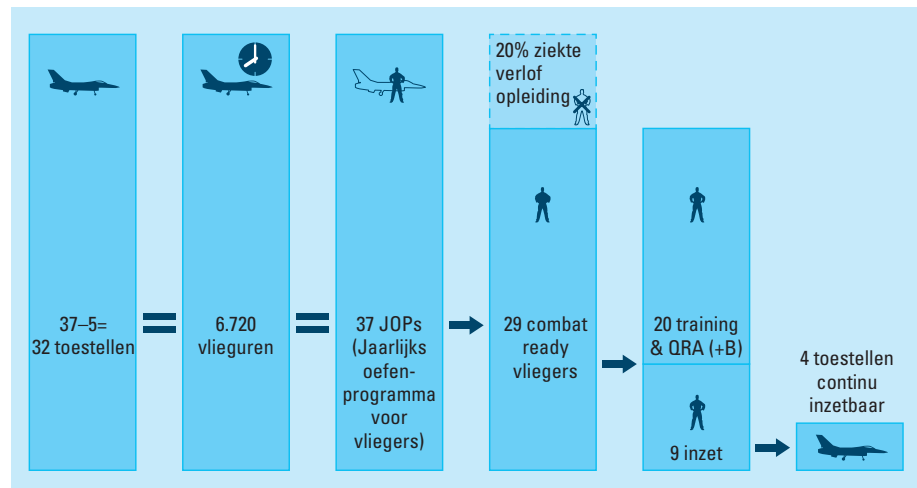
37–5=
32 toestellen

6.720
vlieguren

37 JOPs
(Jaarlijks
oefenprogramma
voor
vliegers)

20% ziekte
verlof
opleiding

29 combat
ready
vliegers

20 training
& QRA (+B)

9 inzet

4 toestellen
continu
inzetbaar